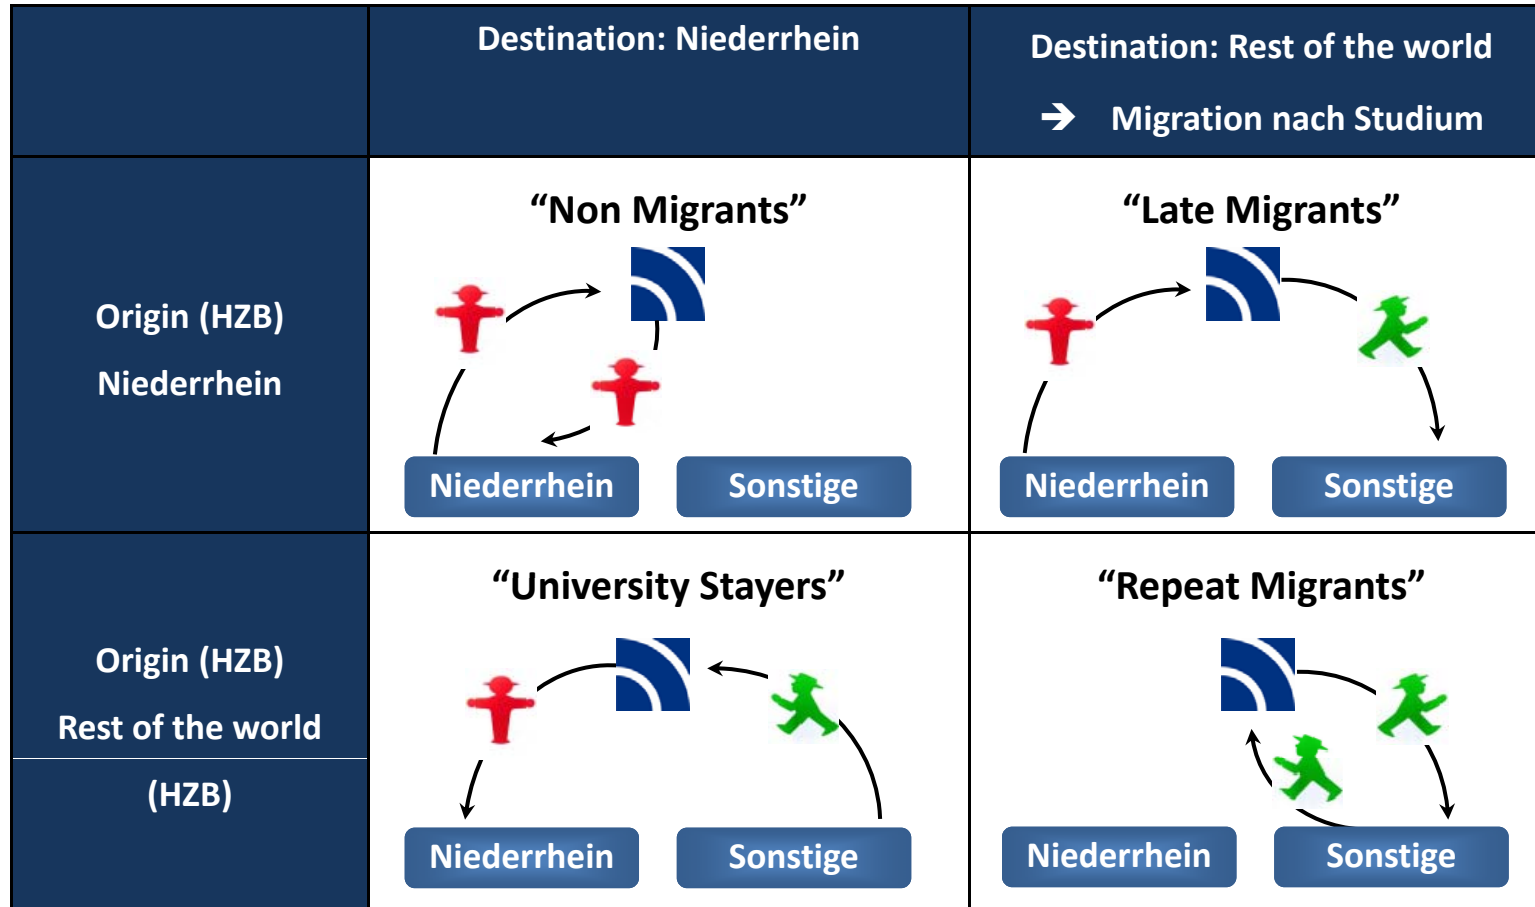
| | Destination: Niederrhein | Destination: Rest of the world ➔ Migration nach Studium |
|---|---|---|
| Origin (HZB) Niederrhein | “Non Migrants” Niederrhein Sonstige | “Late Migrants” Niederrhein Sonstige |
| Origin (HZB) Rest of the world (HZB) | “University Stayers” Niederrhein Sonstige | “Repeat Migrants” Niederrhein Sonstige |